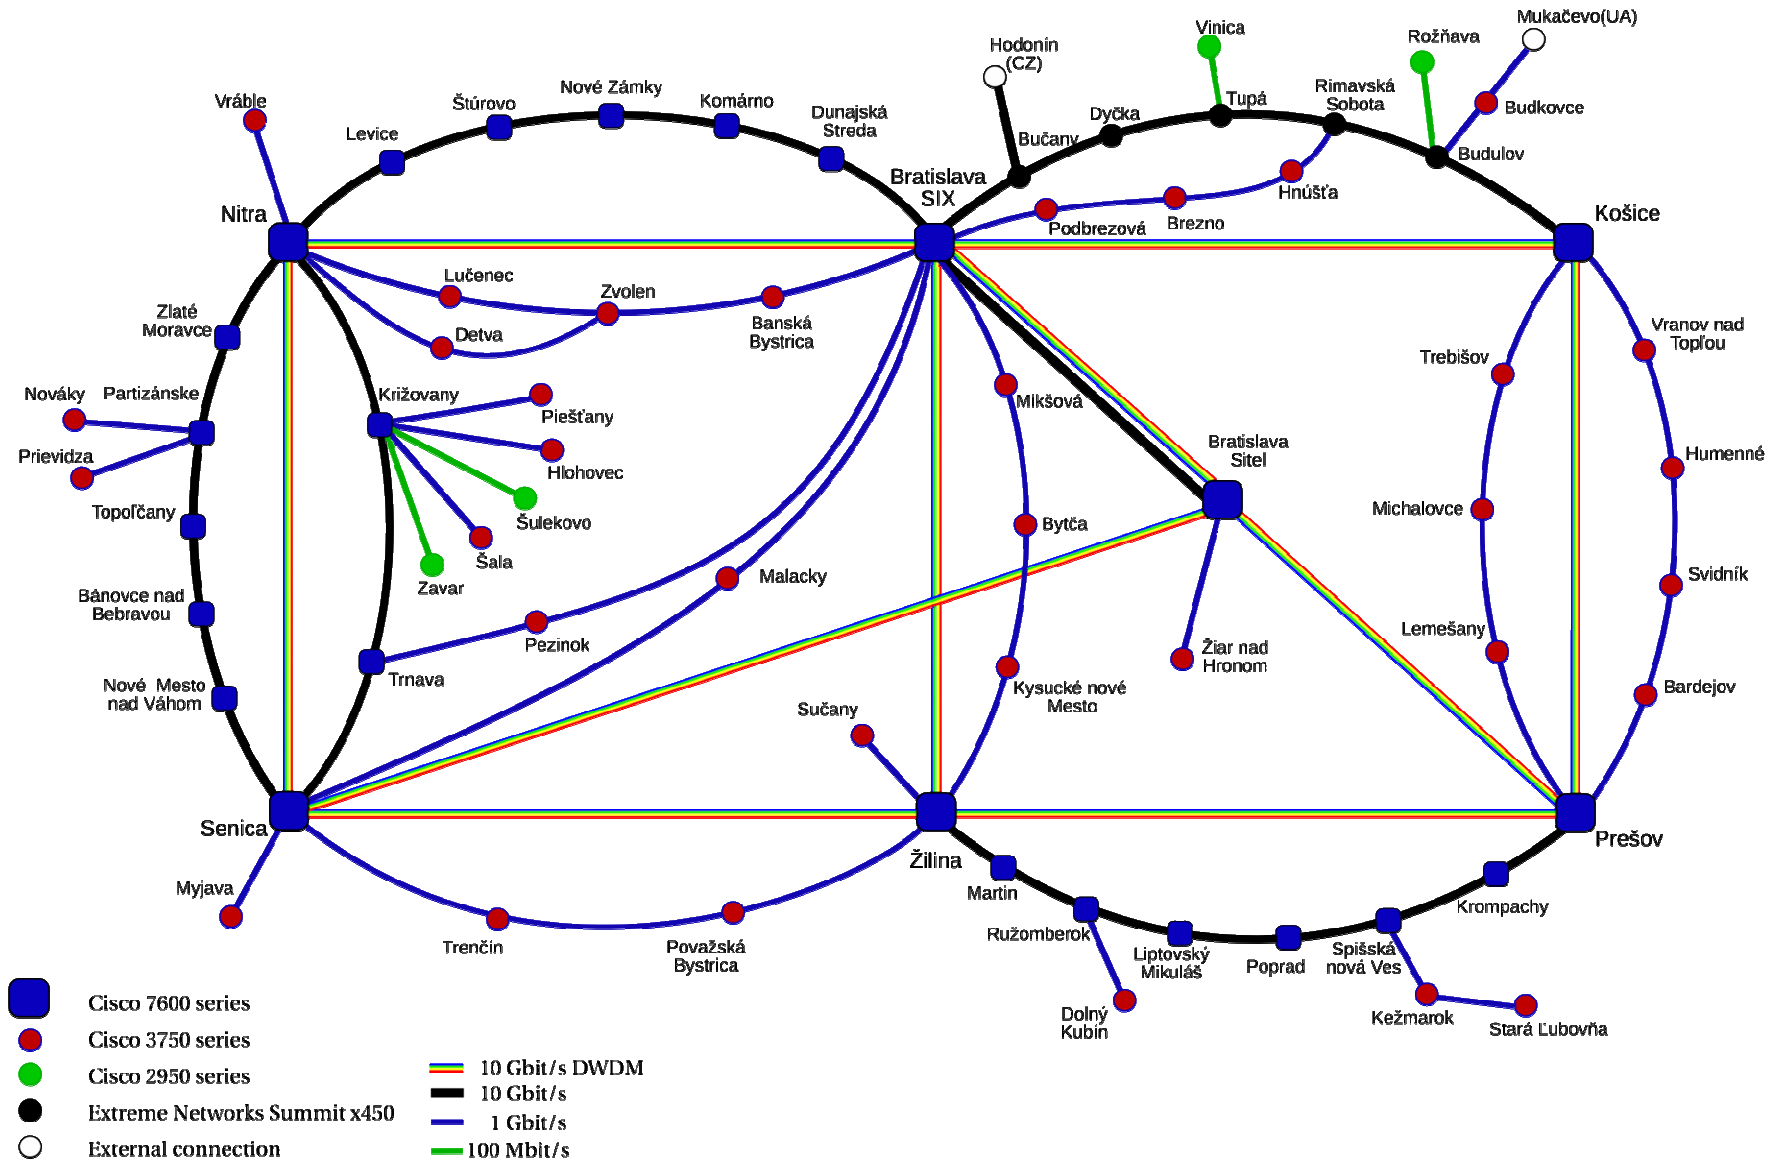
Vráble
Levice
Štúrovo
Nové Zámky
Komárno
Dunajská Streda
Hodonín (CZ)
Vinica
Rožňava
Mukačevo(UA)
Bučany
Dyčka
Tupá
Rimavská Sobota
Budkovce
Budulov
Hnúšťa
Brezno
Podbrezová
Bratislava SIX
Nitra
Košice
Lučenec
Zvolen
Detva
Banská Bystrica
Zlaté Moravce
Nováky
Partizánske
Prievidza
Križovany
Piešťany
Hlohovec
Šulekovo
Šala
Zavar
Topoľčany
Bánovce nad Bebravou
Nové Mesto nad Váhom
Trnava
Pezinok
Malacky
Mikšová
Bytča
Bratislava Sitel
Žiar nad Hronom
Kysucké nové Mesto
Sučany
Trebišov
Vranov nad Topľou
Humenné
Michalovce
Svidník
Lemešany
Bardejov
Senica
Žilina
Prešov
Myjava
Trenčín
Považská Bystrica
Martin
Ružomberok
Liptovský Mikuláš
Poprad
Spišská nová Ves
Krompachy
Dolný Kubín
Kežmarok
Stará Ľubovňa
Cisco 7600 series
Cisco 3750 series
Cisco 2950 series
Extreme Networks Summit x450
External connection
10 Gbit/s DWDM
10 Gbit/s
1 Gbit/s
100 Mbit/s